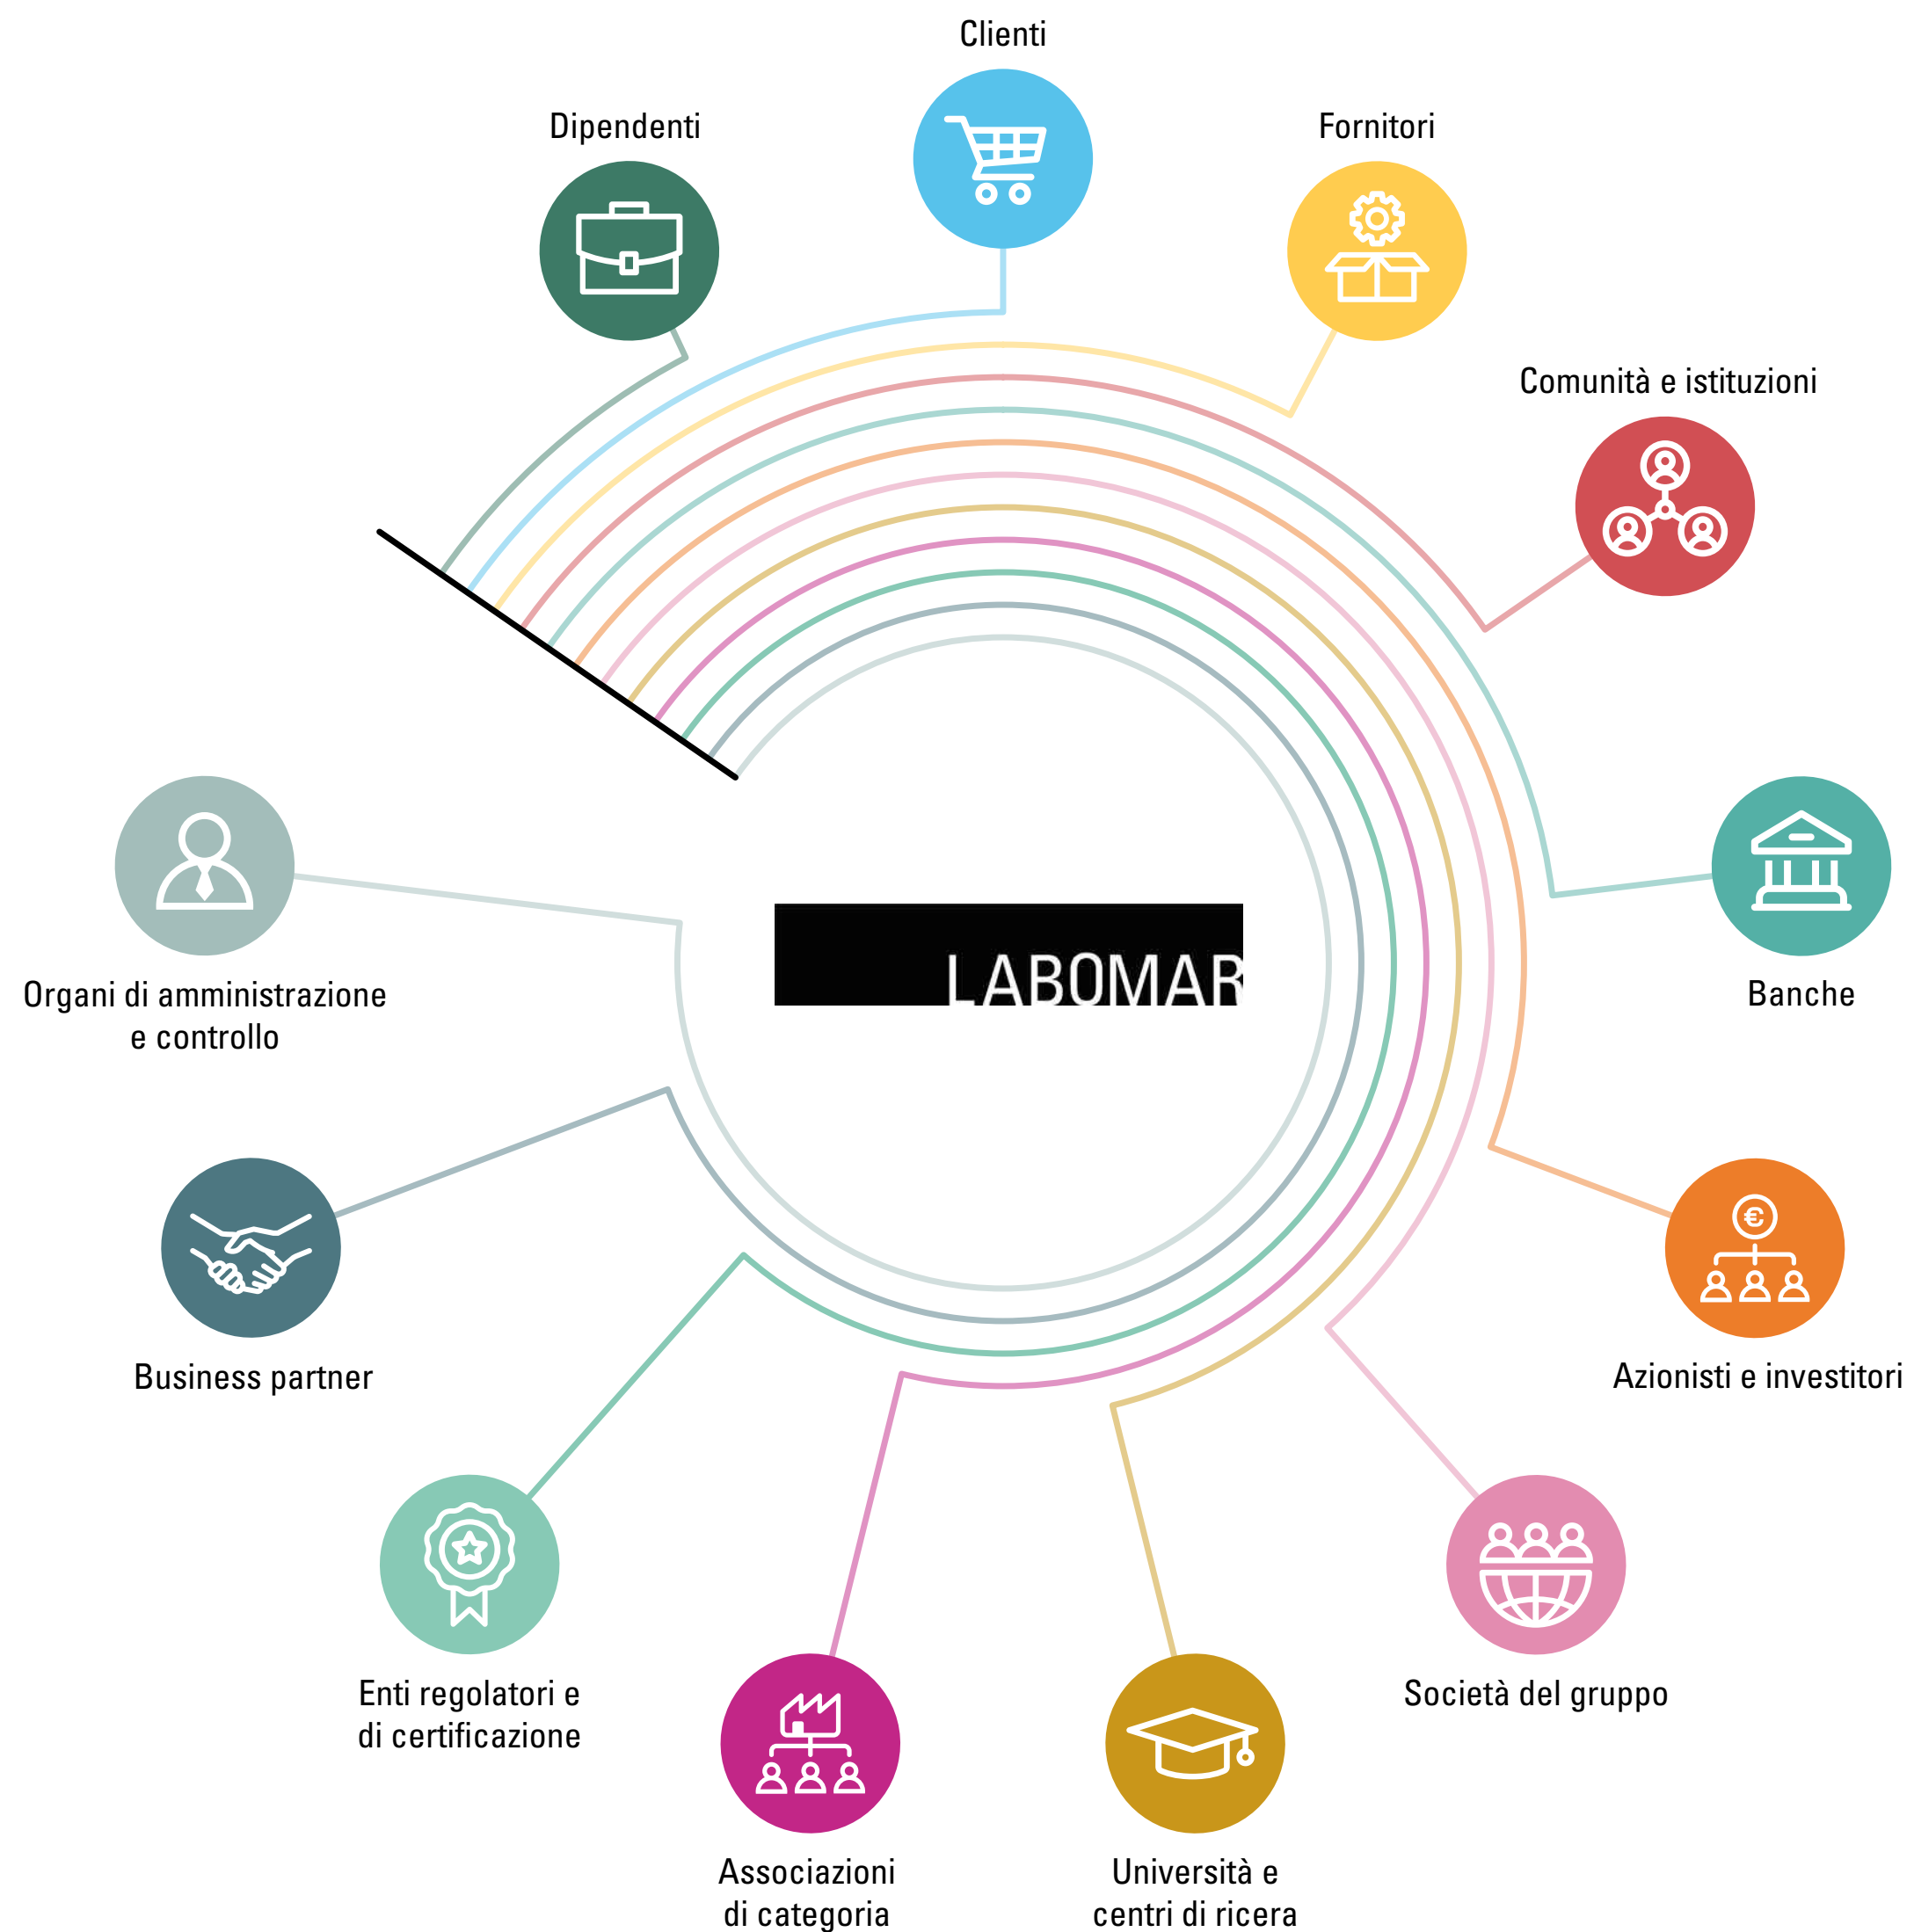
Clienti

Dipendenti

Fornitori

Comunità e istituzioni

LABOMAR

Organi di amministrazione e controllo

Banche

Business partner

Azionisti e investitori

Enti regolatori e di certificazione

Società del gruppo

Associazioni di categoria

Università e centri di ricera